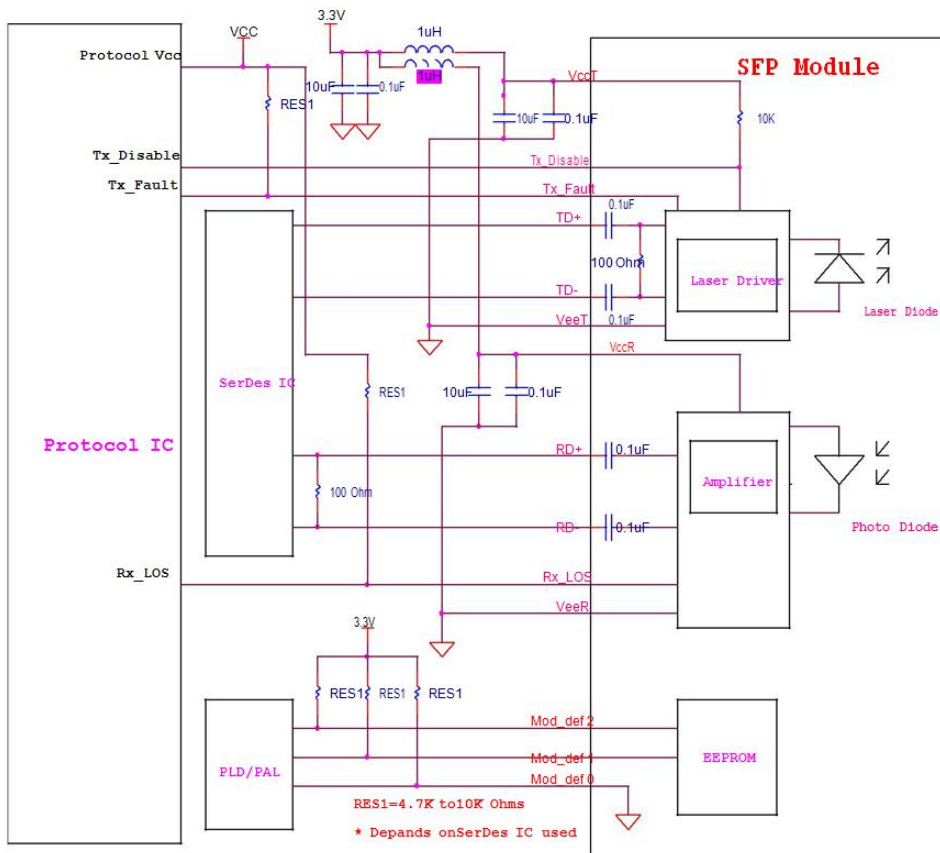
SFP Module

Protocol Vcc
VCC
3.3V
1uH
1uH
10uF
0.1uF
RES1
VccT
10uF
0.1uF
10K
Tx_Disable
Tx_Disable
Tx_Fault
Tx_Fault
TD+
0.1uF
100 Ohm
Laser Driver
Laser Diode
TD-
VeeT
0.1uF
VccR
SerDes IC
RES1
10uF
0.1uF
Protocol IC
RD+
0.1uF
Amplifier
100 Ohm
RD-
0.1uF
Photo Diode
Rx_LOS
Rx_LOS
VeeR
3.3V
RES1
RES1
RES1
Mod_def 2
PLD/PAL
Mod_def 1
EEPROM
Mod_def 0
RES1=4.7K to10K Ohms
* Depands onSerDes IC used